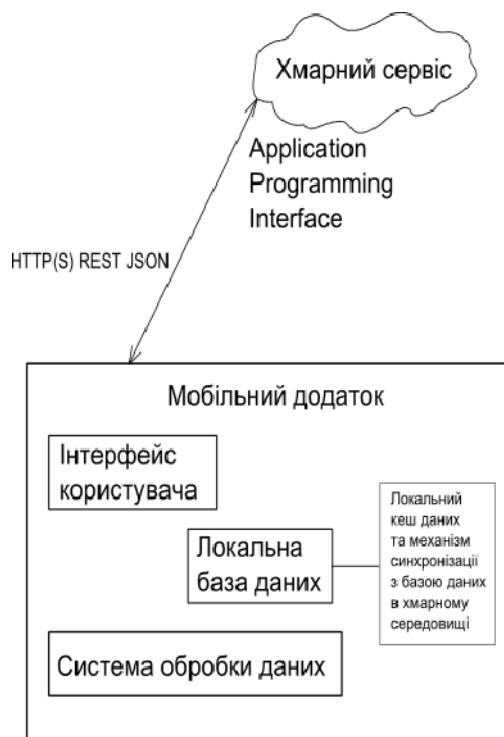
Хмарний сервіс

Application Programming Interface

HTTP(S) REST JSON

Мобільний додаток

Інтерфейс користувача

Локальна база даних

Локальний кеш даних та механізм синхронізації з базою даних в хмарному середовищі

Система обробки даних